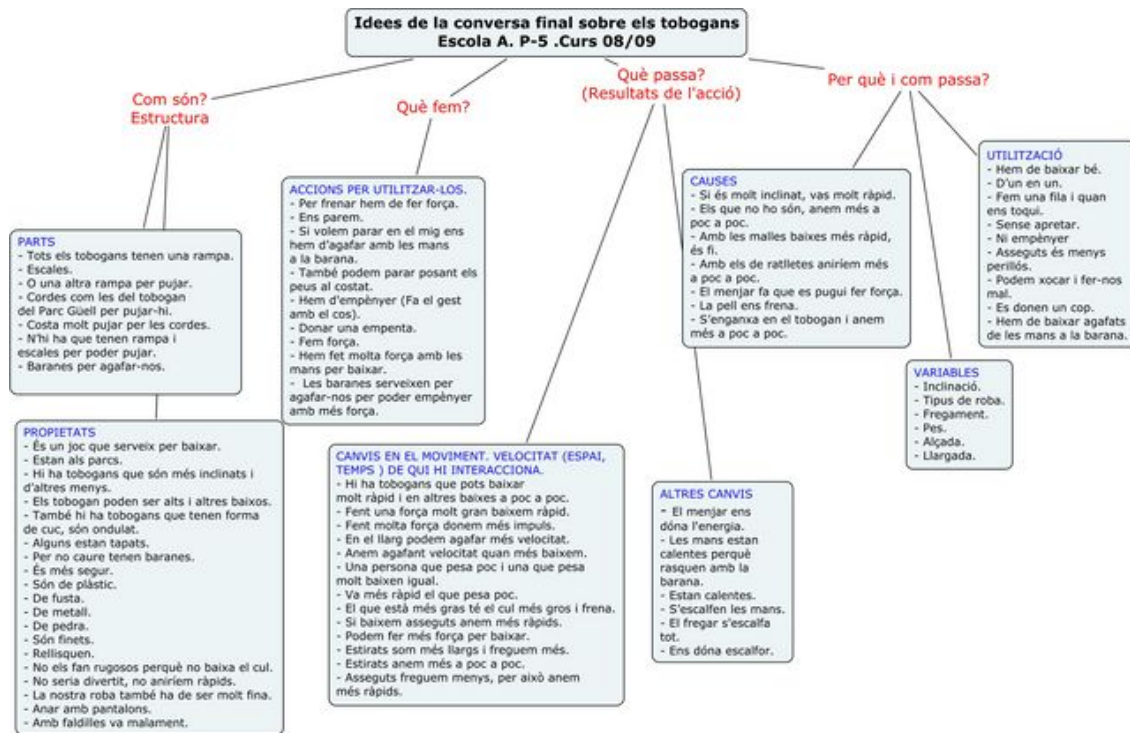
Idees de la conversa final sobre els tobogans
Escola A. P-5 .Curs 08/09

Com són?
Estructura

Què fem?

Què passa?
(Resultats de l'acció)

Per què i com passa?

PARTS
- Tots els tobogans tenen una rampa.
- Escales.
- O una altra rampa per pujar.
- Cordes com les del tobogan del Parc Güell per pujar-hi.
- Costa molt pujar per les cordes.
- N'hi ha que tenen rampa i escales per poder pujar.
- Baranes per agafar-nos.

PROPIETATS
- És un joc que serveix per baixar.
- Estan als parcs.
- Hi ha tobogans que són més inclinats i d'altres menys.
- Els tobogan poden ser alts i altres baixos.
- També hi ha tobogans que tenen forma de cuc, són ondulat.
- Alguns estan tapats.
- Per no caure tenen baranes.
- És més segur.
- Són de plàstic.
- De fusta.
- De metall.
- De pedra.
- Són finets.
- Rellisquen.
- No els fan rugosos perquè no baixa el cul.
- No seria divertit, no aniríem ràpids.
- La nostra roba també ha de ser molt fina.
- Anar amb pantalons.
- Amb faldilles va malament.

ACCIONS PER UTILITZAR-LOS.
- Per frenar hem de fer força.
- Ens parem.
- Si volem parar en el mig ens hem d'agafar amb les mans a la barana.
- També podem parar posant els peus al costat.
- Hem d'empènyer (Fa el gest amb el cos).
- Donar una empenta.
- Fem força.
- Hem fet molta força amb les mans per baixar.
- Les baranes serveixen per agafar-nos per poder empènyer amb més força.

CANVIS EN EL MOVIMENT. VELOCITAT (ESPAI, TEMPS ) DE QUI HI INTERACCIONA.
- Hi ha tobogans que pots baixar molt ràpid i en altres baixes a poc a poc.
- Fent una força molt gran baixem ràpid.
- Fent molta força donem més impuls.
- En el llarg podem agafar més velocitat.
- Anem agafant velocitat quan més baixem.
- Una persona que pesa poc i una que pesa molt baixen igual.
- Va més ràpid el que pesa poc.
- El que està més gras té el cul més gros i frena.
- Si baixem asseguts anem més ràpids.
- Podem fer més força per baixar.
- Estirats som més llargs i freguem més.
- Estirats anem més a poc a poc.
- Asseguts freguem menys, per això anem més ràpids.

CAUSES
- Si és molt inclinat, vas molt ràpid.
- Els que no ho són, anem més a poc a poc.
- Amb les malles baixes més ràpid, és fi.
- Amb els de ratlletes aniríem més a poc a poc.
- El menjar fa que es pugui fer força.
- La pell ens frena.
- S'enganxa en el tobogan i anem més a poc a poc.

ALTRES CANVIS
- El menjar ens dóna l'energia.
- Les mans estan calentes perquè rasquen amb la barana.
- Estan calentes.
- S'escalfen les mans.
- El fregar s'escalfa tot.
- Ens dóna escalfor.

UTILITZACIÓ
- Hem de baixar bé.
- D'un en un.
- Fem una fila i quan ens toqui.
- Sense apretar.
- Ni empènyer
- Asseguts és menys perillós.
- Podem xocar i fer-nos mal.
- Es donen un cop.
- Hem de baixar agafats de les mans a la barana.

VARIABLES
- Inclinació.
- Tipus de roba.
- Fregament.
- Pes.
- Alçada.
- Llargada.